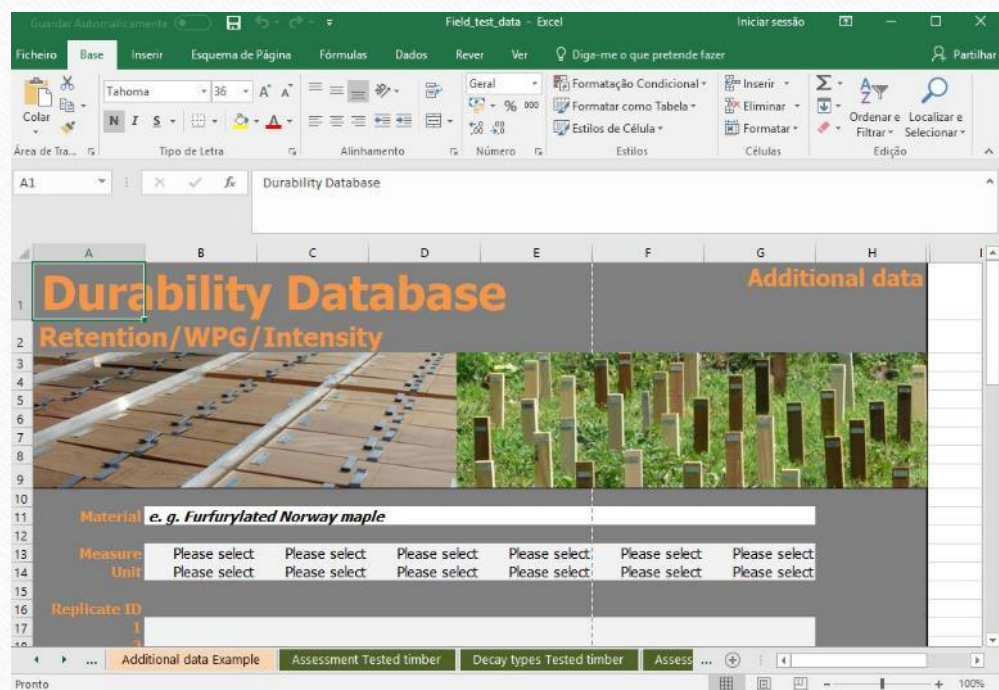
Guardar Automaticamente Field_test_data - Excel Iniciar sessão

Ficheiro Base Inserir Esquema de Página Fórmulas Dados Rever Ver Diga-me o que pretende fazer Partilhar

Colar Tahoma 36 N I S Geral % 000 Formatação Condicional Formatar como Tabela Estilos de Célula Inserir Eliminar Formatar Ordenar e Filtrar Localizar e Selecionar

Área de Tra... Tipo de Letra Alinhamento Número Estilos Células Edição

A1 Durability Database

A B C D E F G H

Durability Database

Additional data

Retention/WPG/Intensity

Material e. g. Furfurylated Norway maple

| | | | | | | |
|---|---|---|---|---|---|---|
| Measure | Please select | Please select | Please select | Please select | Please select | Please select |
| Unit | Please select | Please select | Please select | Please select | Please select | Please select |

Replicate ID
1

Additional data Example Assessment Tested timber Decay types Tested timber Assess ...

Pronto 100%